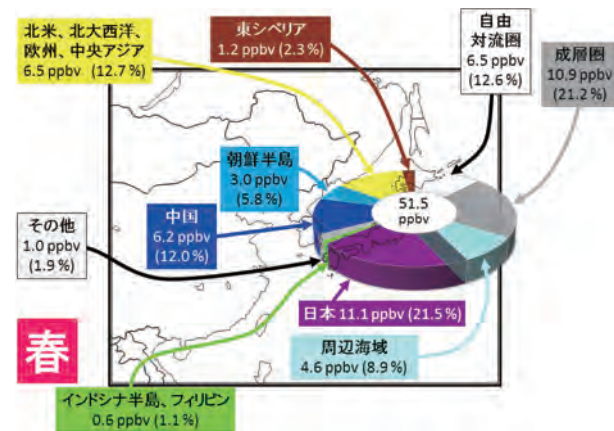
北米、北大西洋、欧州、中央アジア
6.5 ppbv (12.7 %)

東シベリア
1.2 ppbv (2.3 %)

自由対流圏
6.5 ppbv (12.6 %)

成層圏
10.9 ppbv (21.2 %)

朝鮮半島
3.0 ppbv (5.8 %)

中国
6.2 ppbv (12.0 %)

その他
1.0 ppbv (1.9 %)

51.5 ppbv

日本 11.1 ppbv (21.5 %)

周辺海域
4.6 ppbv (8.9 %)

春

インドシナ半島、フィリピン
0.6 ppbv (1.1 %)